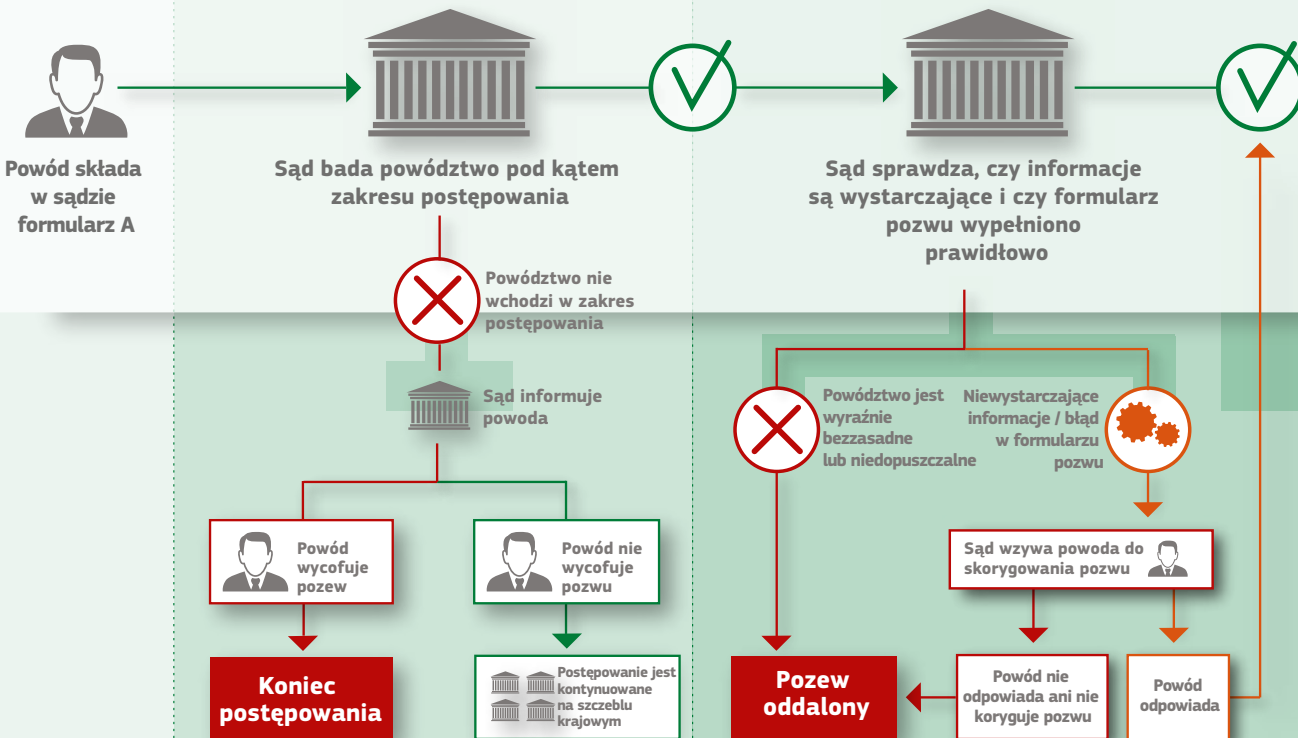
Powód składa w sądzie formularz A

Sąd bada powództwo pod kątem zakresu postępowania

Sąd sprawdza, czy informacje są wystarczające i czy formularz pozwu wypełniono prawidłowo

Powództwo nie wchodzi w zakres postępowania

Sąd informuje powoda

Powód wycofuje pozew

Powód nie wycofuje pozwu

Koniec postępowania

Postępowanie jest kontynuowane na szczeblu krajowym

Powództwo jest wyraźnie bezzasadne lub niedopuszczalne

Niewystarczające informacje / błąd w formularzu pozwu

Sąd wzywa powoda do skorygowania pozwu

Pozew oddalony

Powód nie odpowiada ani nie koryguje pozwu

Powód odpowiada